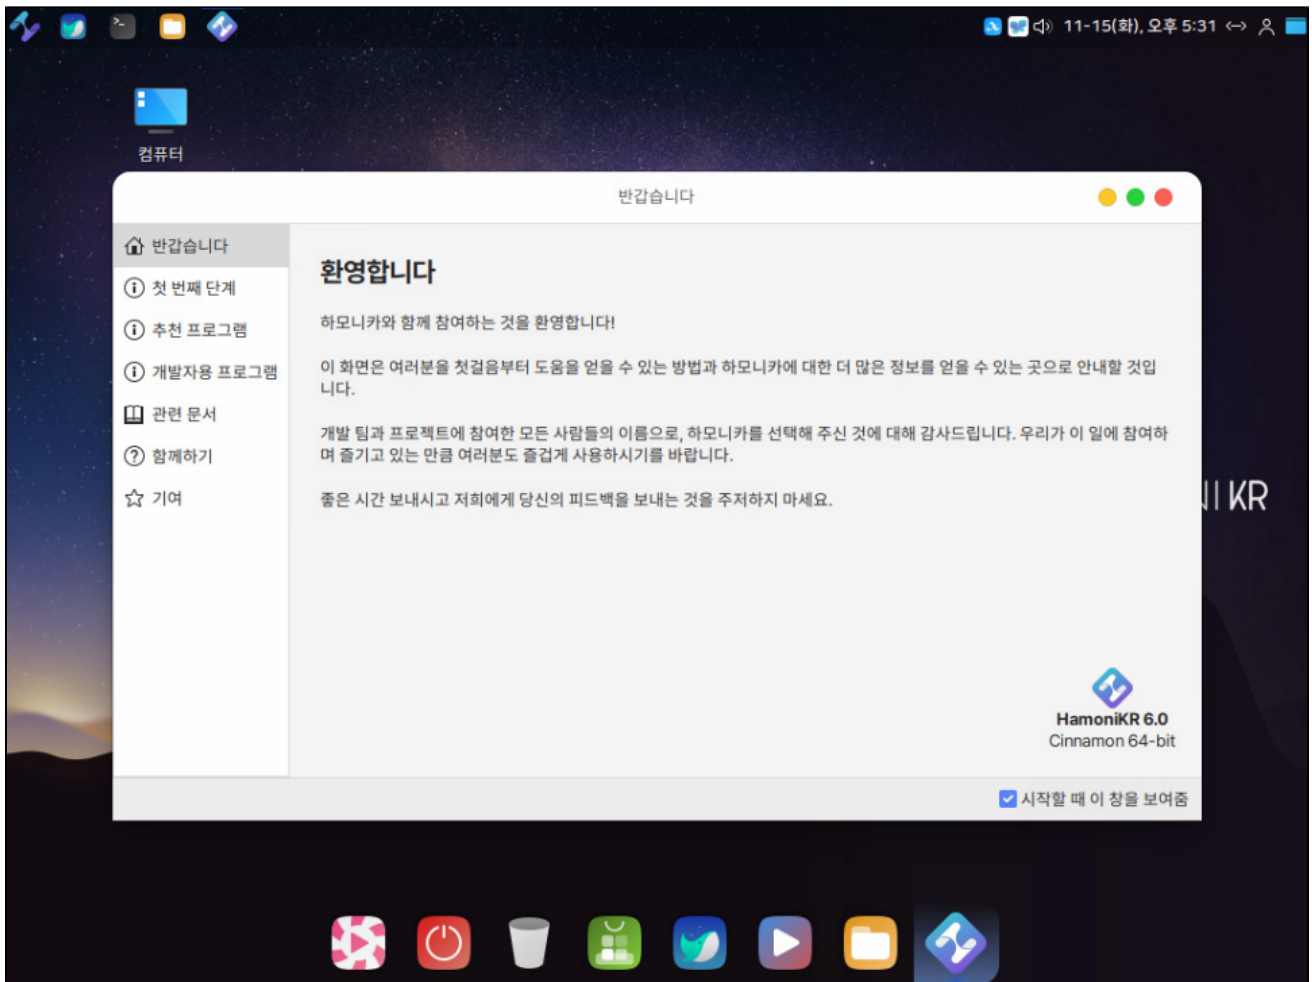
11-15(화), 오후 5:31

컴퓨터

반갑습니다

반갑습니다
첫 번째 단계
추천 프로그램
개발자용 프로그램
관련 문서
함께하기
기여

환영합니다

하모니카와 함께 참여하는 것을 환영합니다!

이 화면은 여러분을 첫걸음부터 도움을 얻을 수 있는 방법과 하모니카에 대한 더 많은 정보를 얻을 수 있는 곳으로 안내할 것입니다.

개발 팀과 프로젝트에 참여한 모든 사람들의 이름으로, 하모니카를 선택해 주신 것에 대해 감사드립니다. 우리가 이 일에 참여하며 즐기고 있는 만큼 여러분도 즐겁게 사용하시기를 바랍니다.

좋은 시간 보내시고 저희에게 당신의 피드백을 보내는 것을 주저하지 마세요.

HamoniKR 6.0
Cinnamon 64-bit

시작할 때 이 창을 보여줌

I KR